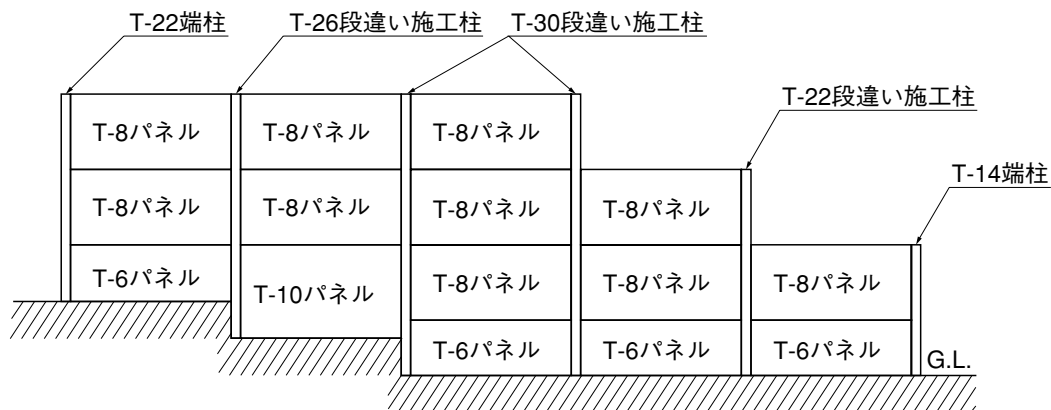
T-22端柱
T-26段違い施工柱
T-30段違い施工柱
T-22段違い施工柱
T-14端柱

T-8パネル
T-8パネル
T-6パネル

T-8パネル
T-8パネル
T-10パネル

T-8パネル
T-8パネル
T-8パネル
T-6パネル

T-8パネル
T-8パネル
T-6パネル

T-8パネル
T-6パネル

G.L.